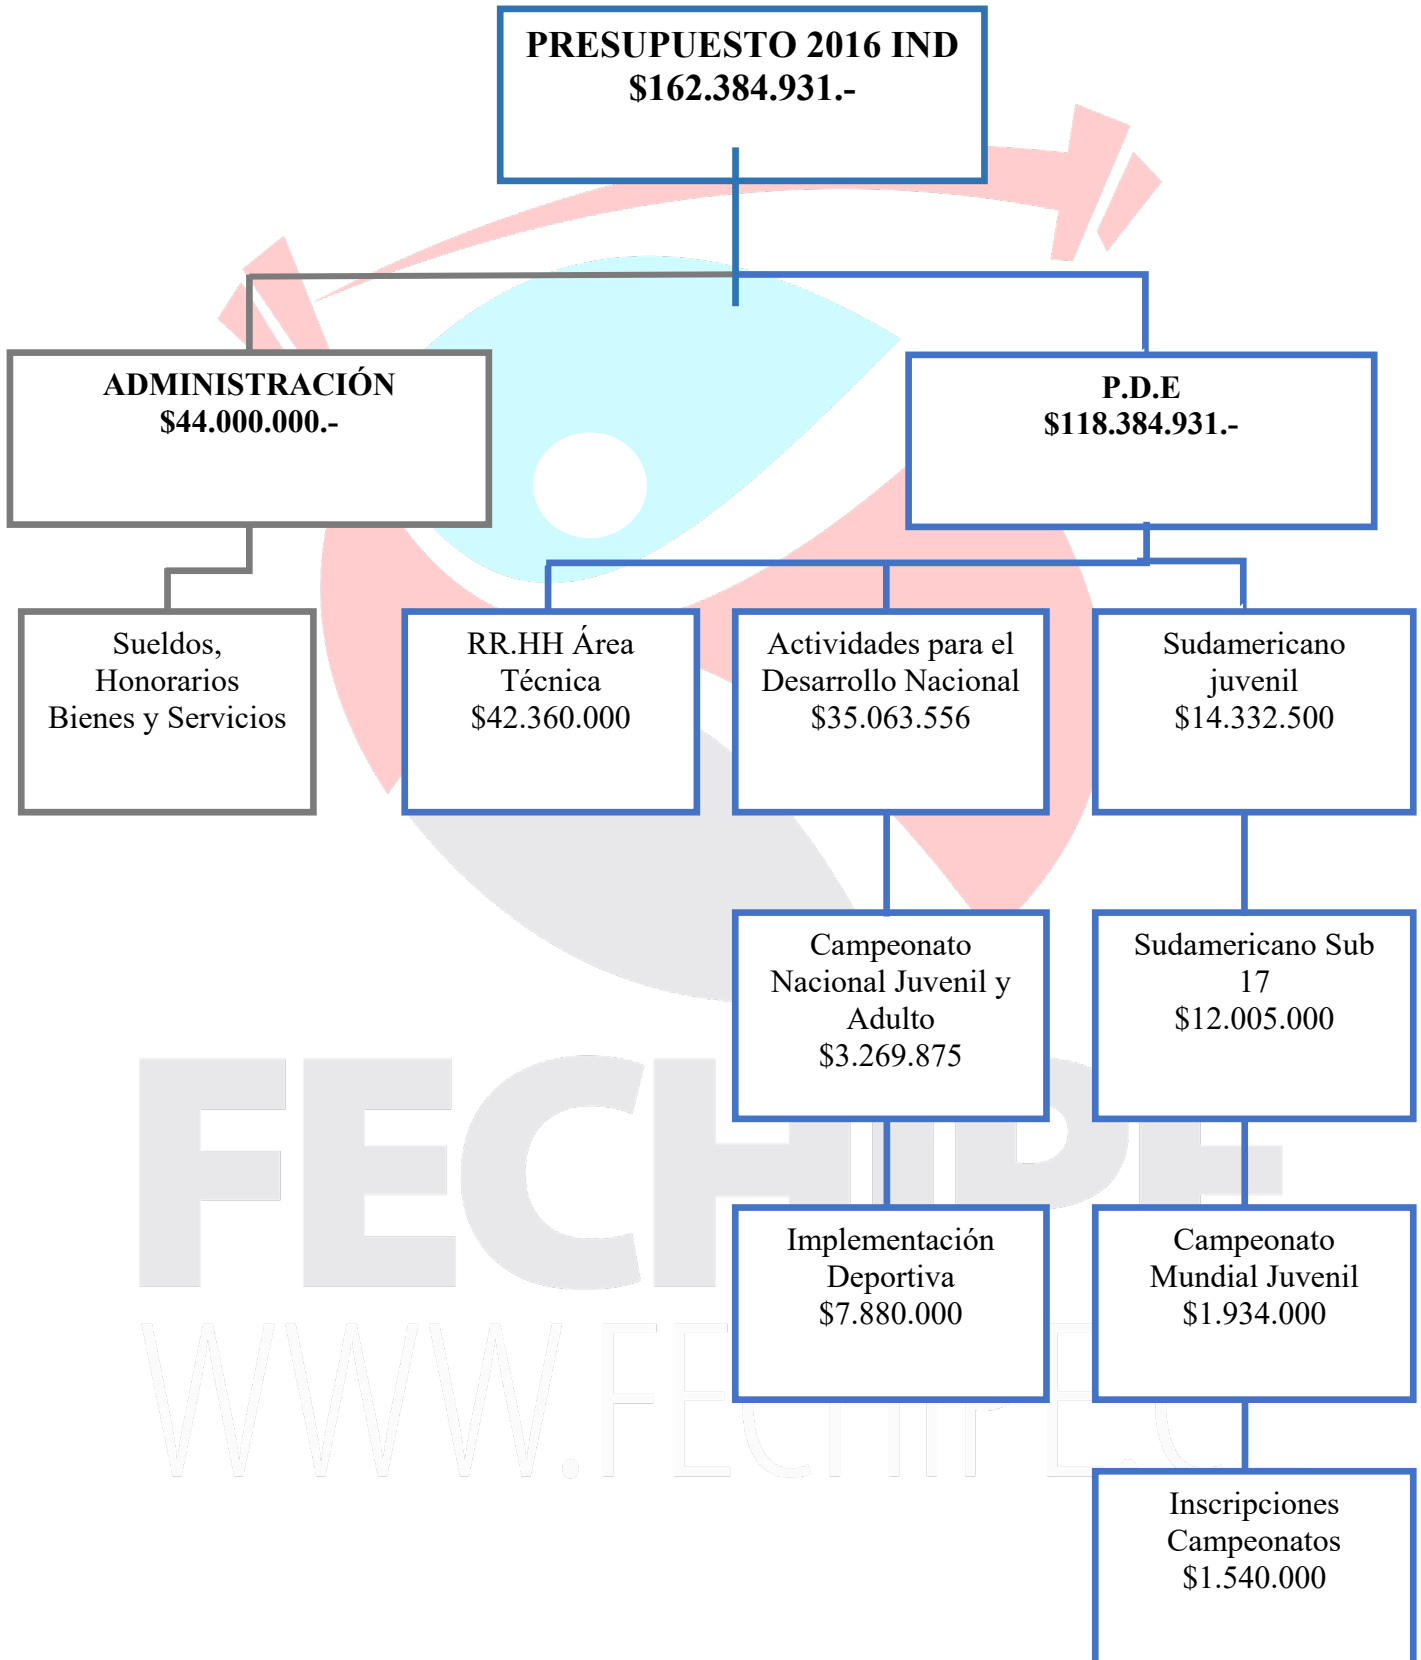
PRESUPUESTO 2016 IND
$162.384.931.-

ADMINISTRACIÓN
$44.000.000.-

P.D.E
$118.384.931.-

Sueldos, Honorarios Bienes y Servicios

RR.HH Área Técnica
$42.360.000

Actividades para el Desarrollo Nacional
$35.063.556

Sudamericano juvenil
$14.332.500

Campeonato Nacional Juvenil y Adulto
$3.269.875

Sudamericano Sub 17
$12.005.000

Implementación Deportiva
$7.880.000

Campeonato Mundial Juvenil
$1.934.000

Inscripciones Campeonatos
$1.540.000

FECHIPE
WWW.FECHIPE.C